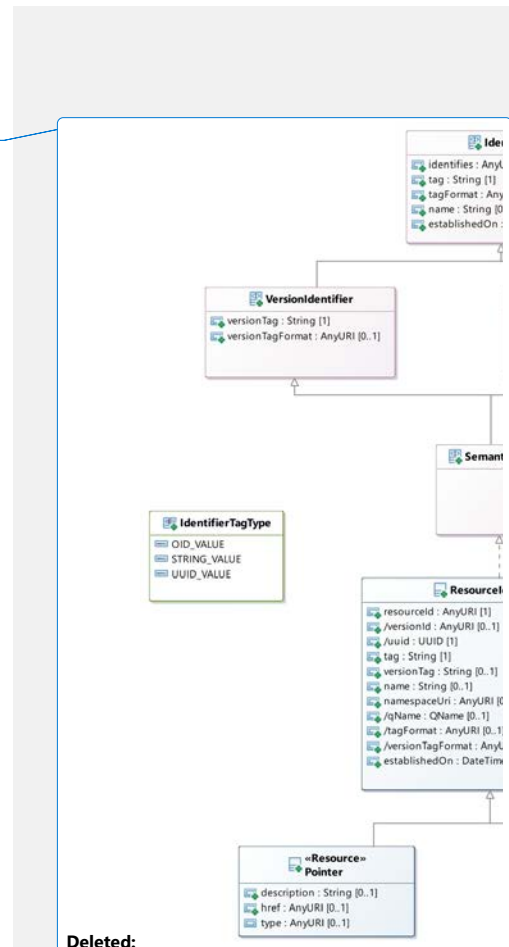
Ider
identifies : AnyU
tag : String [1]
tagFormat : Any
name : String [0
establishedOn :

VersionIdentifier
versionTag : String [1]
versionTagFormat : AnyURI [0..1]

Semant

IdentifierTagType
OID_VALUE
STRING_VALUE
UUID_VALUE

ResourceI
resourceId : AnyURI [1]
/versionId : AnyURI [0..1]
/uuid : UUID [1]
tag : String [1]
versionTag : String [0..1]
name : String [0..1]
namespaceUri : AnyURI [0
/qName : QName [0..1]
/tagFormat : AnyURI [0..1]
/versionTagFormat : AnyU
establishedOn : DateTim

«Resource» Pointer
description : String [0..1]
href : AnyURI [0..1]
type : AnyURI [0..1]

Deleted: